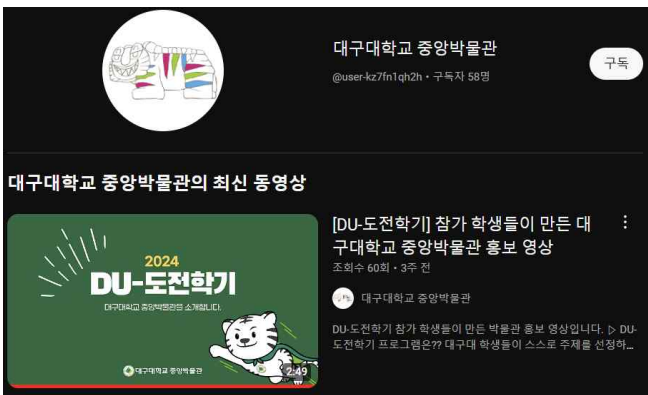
대구대학교 중앙박물관

@user-kz7fn1qh2h • 구독자 58명

구독

대구대학교 중앙박물관의 최신 동영상

2024

DU-도전학기

대구대학교 중앙박물관을 소개합니다.

대구대학교 중앙박물관

2:49

[DU-도전학기] 참가 학생들이 만든 대구대학교 중앙박물관 홍보 영상

조회수 60회 • 3주 전

대구대학교 중앙박물관

DU-도전학기 참가 학생들이 만든 박물관 홍보 영상입니다. ▷ DU-도전학기 프로그램은?? 대구대 학생들이 스스로 주제를 선정하...